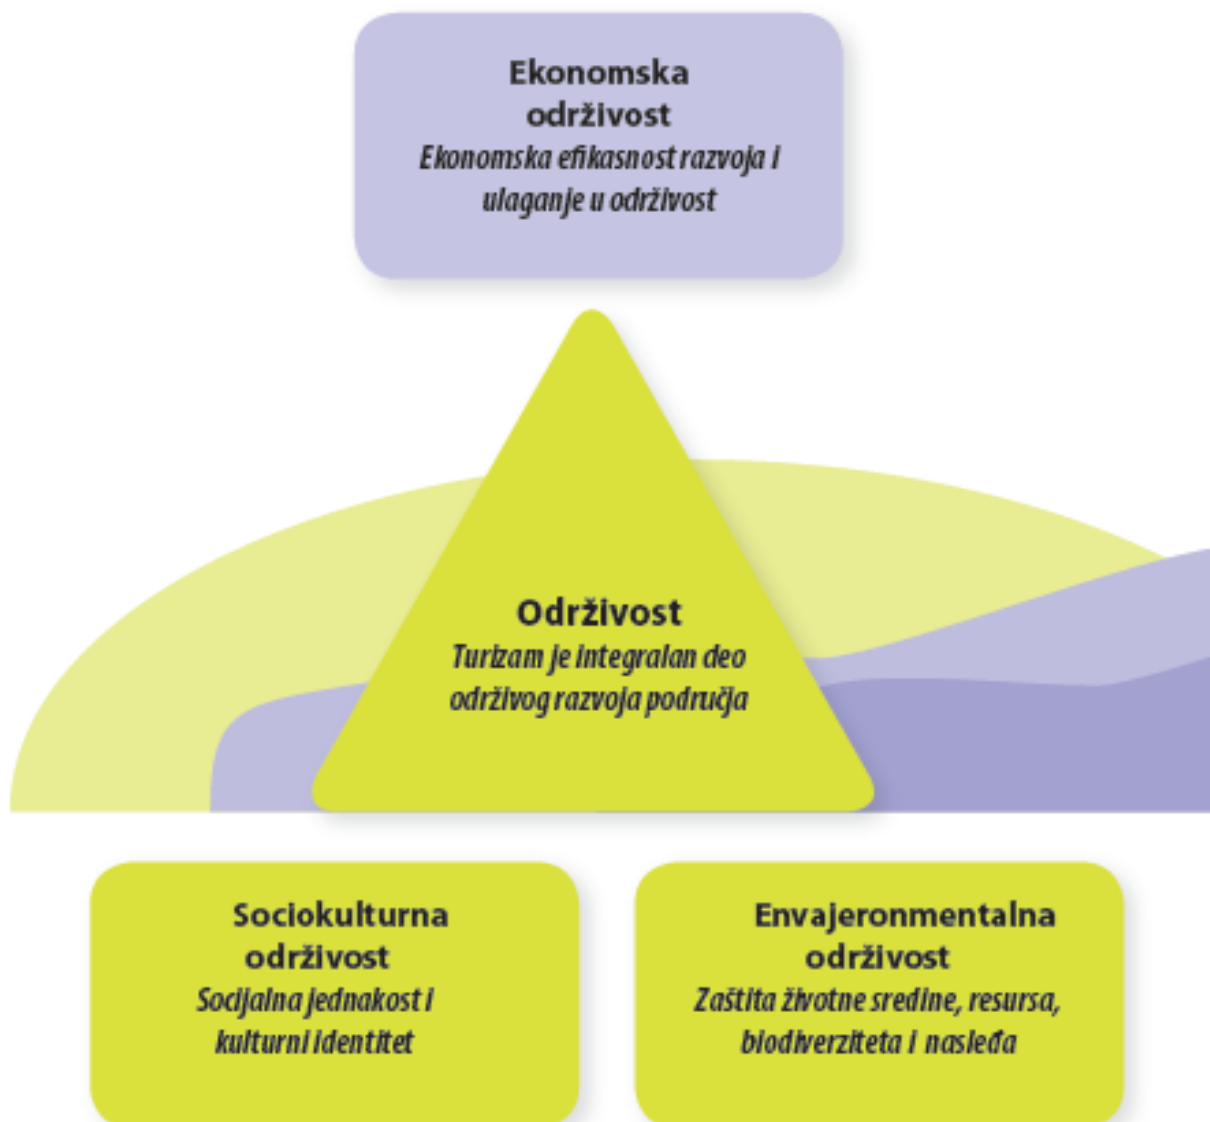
Ekonomska održivost
Ekonomska efikasnost razvoja i ulaganje u održivost

Održivost
Turizam je integralan deo održivog razvoja područja

Sociokulturna održivost
Socijalna jednakost i kulturni identitet

Envajeronmentalna održivost
Zaštita životne sredine, resursa, biodiverziteta i nasleđa